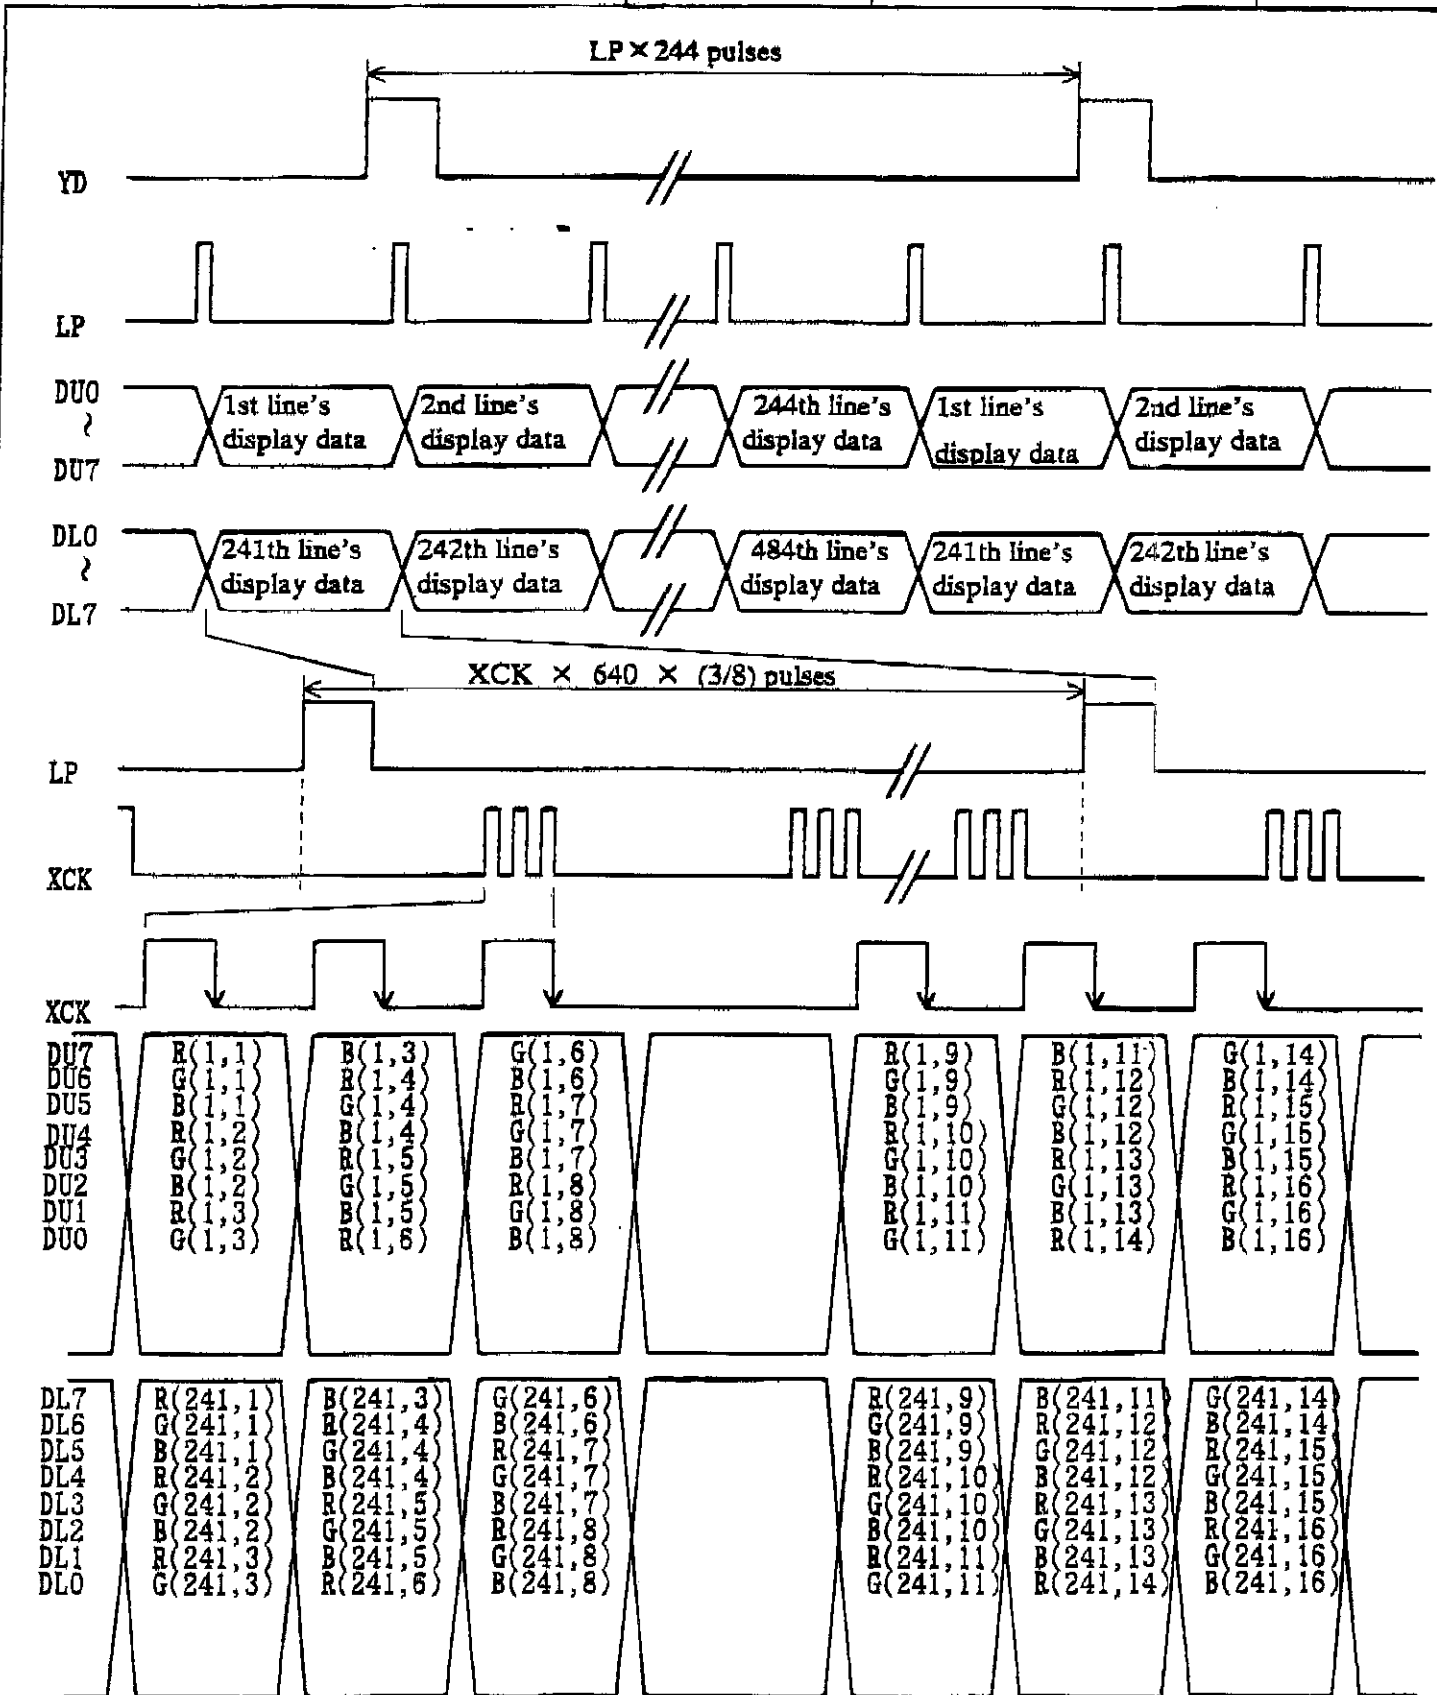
LP × 244 pulses

YD

LP

DU0 ~ DU7

1st line's display data
2nd line's display data
244th line's display data
1st line's display data
2nd line's display data

DL0 ~ DL7

241th line's display data
242th line's display data
484th line's display data
241th line's display data
242th line's display data

XCK × 640 × (3/8) pulses

LP

XCK

XCK

DU7
DU6
DU5
DU4
DU3
DU2
DU1
DU0

R(1,1) G(1,1) B(1,1) R(1,2) G(1,2) B(1,2) R(1,3) G(1,3)

B(1,3) R(1,4) G(1,4) B(1,4) R(1,5) G(1,5) B(1,5) R(1,6)

G(1,6) B(1,6) R(1,7) G(1,7) B(1,7) R(1,8) G(1,8) B(1,8)

R(1,9) G(1,9) B(1,9) R(1,10) G(1,10) B(1,10) R(1,11) G(1,11)

B(1,11) R(1,12) G(1,12) B(1,12) R(1,13) G(1,13) B(1,13) R(1,14)

G(1,14) B(1,14) R(1,15) G(1,15) B(1,15) R(1,16) G(1,16) B(1,16)

DL7
DL6
DL5
DL4
DL3
DL2
DL1
DL0

R(241,1) G(241,1) B(241,1) R(241,2) G(241,2) B(241,2) R(241,3) G(241,3)

B(241,3) R(241,4) G(241,4) B(241,4) R(241,5) G(241,5) B(241,5) R(241,6)

G(241,6) B(241,6) R(241,7) G(241,7) B(241,7) R(241,8) G(241,8) B(241,8)

R(241,9) G(241,9) B(241,9) R(241,10) G(241,10) B(241,10) R(241,11) G(241,11)

B(241,11) R(241,12) G(241,12) B(241,12) R(241,13) G(241,13) B(241,13) R(241,14)

G(241,14) B(241,14) R(241,15) G(241,15) B(241,15) R(241,16) G(241,16) B(241,16)